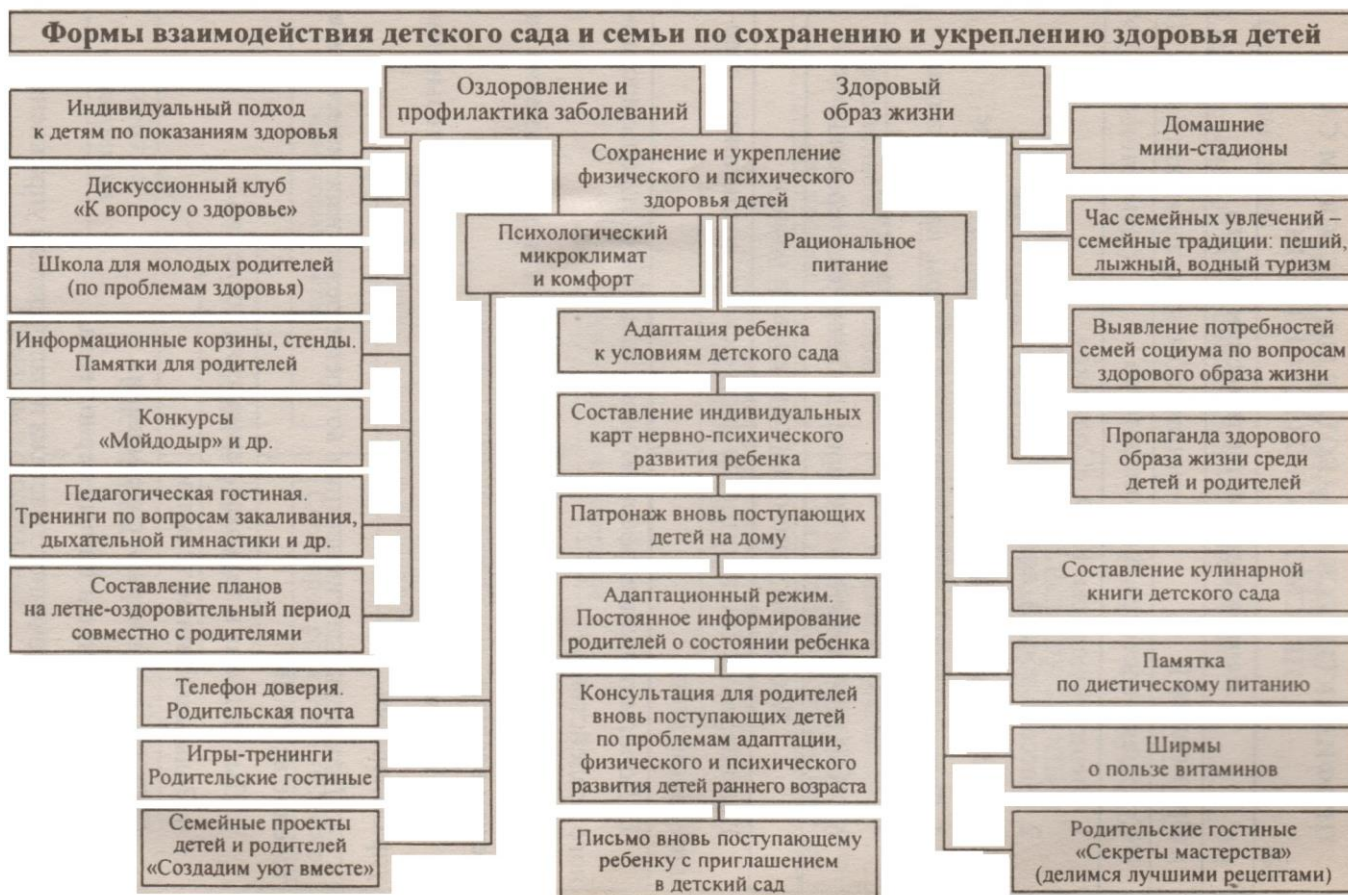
Формы взаимодействия детского сада и семьи по сохранению и укреплению здоровья детей

Оздоровление и профилактика заболеваний

Здоровый образ жизни

Сохранение и укрепление физического и психического здоровья детей

Психологический микроклимат и комфорт

Рациональное питание

Индивидуальный подход к детям по показаниям здоровья

Дискуссионный клуб «К вопросу о здоровье»

Школа для молодых родителей (по проблемам здоровья)

Информационные корзины, стенды. Памятки для родителей

Конкурсы «Мойдодыр» и др.

Педагогическая гостиная. Тренинги по вопросам закаливания, дыхательной гимнастики и др.

Составление планов на летне-оздоровительный период совместно с родителями

Телефон доверия. Родительская почта

Игры-тренинги Родительские гостиные

Семейные проекты детей и родителей «Создадим уют вместе»

Адаптация ребенка к условиям детского сада

Составление индивидуальных карт нервно-психического развития ребенка

Патронаж вновь поступающих детей на дому

Адаптационный режим. Постоянное информирование родителей о состоянии ребенка

Консультация для родителей вновь поступающих детей по проблемам адаптации, физического и психического развития детей раннего возраста

Письмо вновь поступающему ребенку с приглашением в детский сад

Домашние мини-стадионы

Час семейных увлечений – семейные традиции: пеший, лыжный, водный туризм

Выявление потребностей семей социума по вопросам здорового образа жизни

Пропаганда здорового образа жизни среди детей и родителей

Составление кулинарной книги детского сада

Памятка по диетическому питанию

Ширмы о пользе витаминов

Родительские гостиные «Секреты мастерства» (делимся лучшими рецептами)